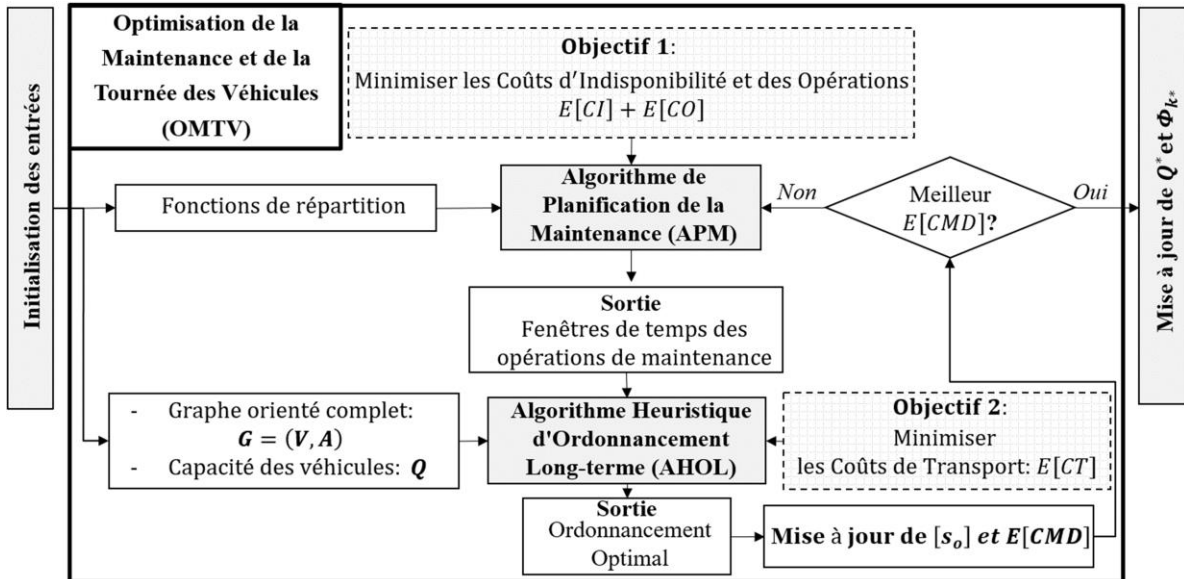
Initialisation des entrées

Optimisation de la Maintenance et de la Tournée des Véhicules (OMTV)

Objectif 1:
Minimiser les Coûts d'Indisponibilité et des Opérations
$E[CI] + E[CO]$

Fonctions de répartition

Algorithme de Planification de la Maintenance (APM)

Non

Meilleur $E[CMD]$?

Oui

Mise à jour de $Q^*$ et $\Phi_{k^*}$

Sortie
Fenêtres de temps des opérations de maintenance

- Graphe orienté complet: $G = (V, A)$
- Capacité des véhicules: $Q$

Algorithme Heuristique d'Ordonnancement Long-terme (AHOL)

Objectif 2:
Minimiser les Coûts de Transport: $E[CT]$

Sortie
Ordonnancement Optimal

Mise à jour de $[s_o]$ et $E[CMD]$